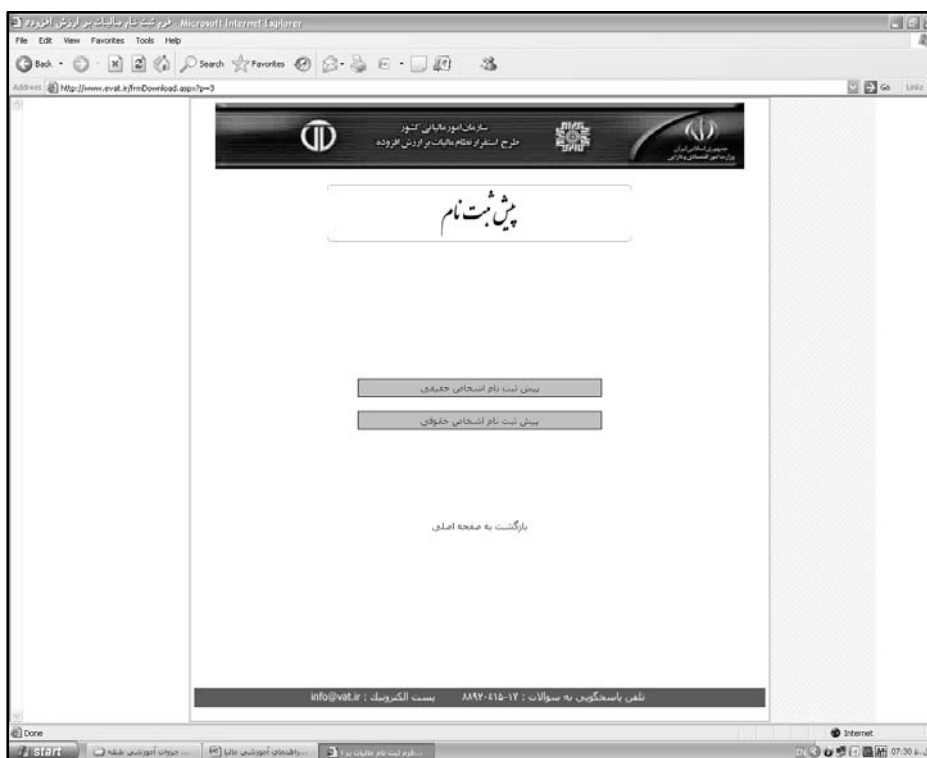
فرم ثبت نام مالیات بر ارزش افزوده - Microsoft Internet Explorer
File Edit View Favorites Tools Help
Back Search Favorites
Address http://www.evat.ir/frmDownload.aspx?p=3
Go Links

سازمان امور مالیاتی کشور
طرح استقرار نظام مالیات بر ارزش افزوده
جمهوری اسلامی ایران
وزارت امور اقتصادی و دارایی

پیش ثبت نام

پیش ثبت نام اشخاص حقیقی

پیش ثبت نام اشخاص حقوقی

بازگشت به صفحه اصلی

تلفن پاسخگویی به سوالات : ۱۷-۸۸۹۲۰۴۱۵
پست الکترونیک : info@vat.ir

Done
Internet
start
جزوات آموزشی طبقه ...
راهنمای آموزشی مالیا...
فرم ثبت نام مالیات بر ا...
07:30 ب.ظ